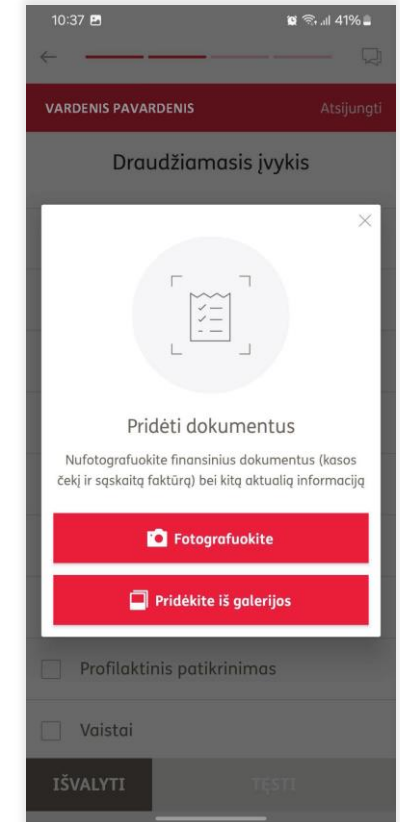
10:37

41%

VARDENIS PAVARDENIS

Atsijungti

Draudžiamasis įvykis

Pridėti dokumentus

Nufotografuokite finansinius dokumentus (kasos čekį ir sąskaitą faktūrą) bei kitą aktualią informaciją

Fotografuokite

Pridėkite iš galerijos

Profilaktinis patikrinimas

Vaistai

IŠVALYTI

TĘSTI